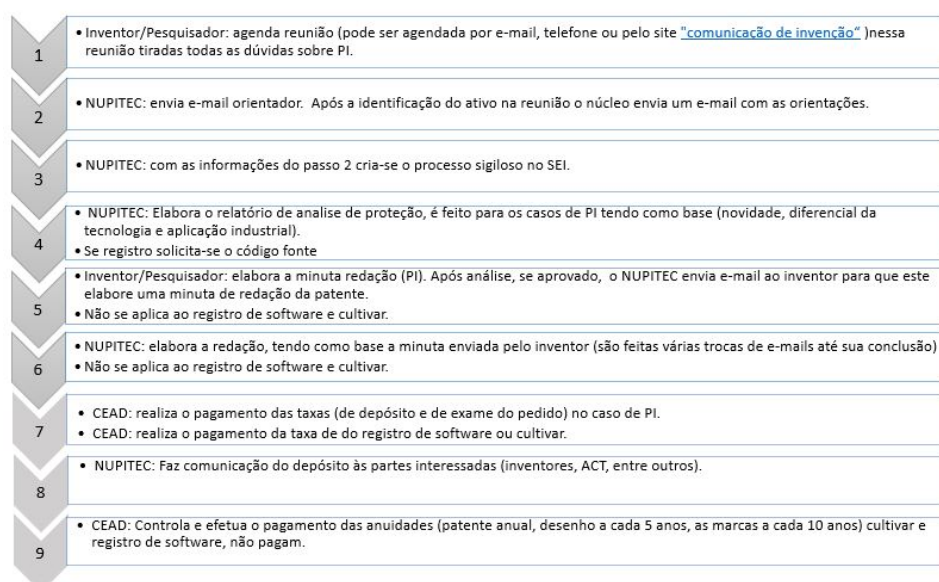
1

• Inventor/Pesquisador: agenda reunião (pode ser agendada por e-mail, telefone ou pelo site "comunicação de invenção" )nessa reunião tiradas todas as dúvidas sobre PI.

2

• NUPITEC: envia e-mail orientador. Após a identificação do ativo na reunião o núcleo envia um e-mail com as orientações.

3

• NUPITEC: com as informações do passo 2 cria-se o processo sigiloso no SEI.

4

• NUPITEC: Elabora o relatório de analise de proteção, é feito para os casos de PI tendo como base (novidade, diferencial da tecnologia e aplicação industrial).
• Se registro solicita-se o código fonte

5

• Inventor/Pesquisador: elabora a minuta redação (PI). Após análise, se aprovado, o NUPITEC envia e-mail ao inventor para que este elabore uma minuta de redação da patente.
• Não se aplica ao registro de software e cultivar.

6

• NUPITEC: elabora a redação, tendo como base a minuta enviada pelo inventor (são feitas várias trocas de e-mails até sua conclusão)
• Não se aplica ao registro de software e cultivar.

7

• CEAD: realiza o pagamento das taxas (de depósito e de exame do pedido) no caso de PI.
• CEAD: realiza o pagamento da taxa de do registro de software ou cultivar.

8

• NUPITEC: Faz comunicação do depósito às partes interessadas (inventores, ACT, entre outros).

9

• CEAD: Controla e efetua o pagamento das anuidades (patente anual, desenho a cada 5 anos, as marcas a cada 10 anos) cultivar e registro de software, não pagam.